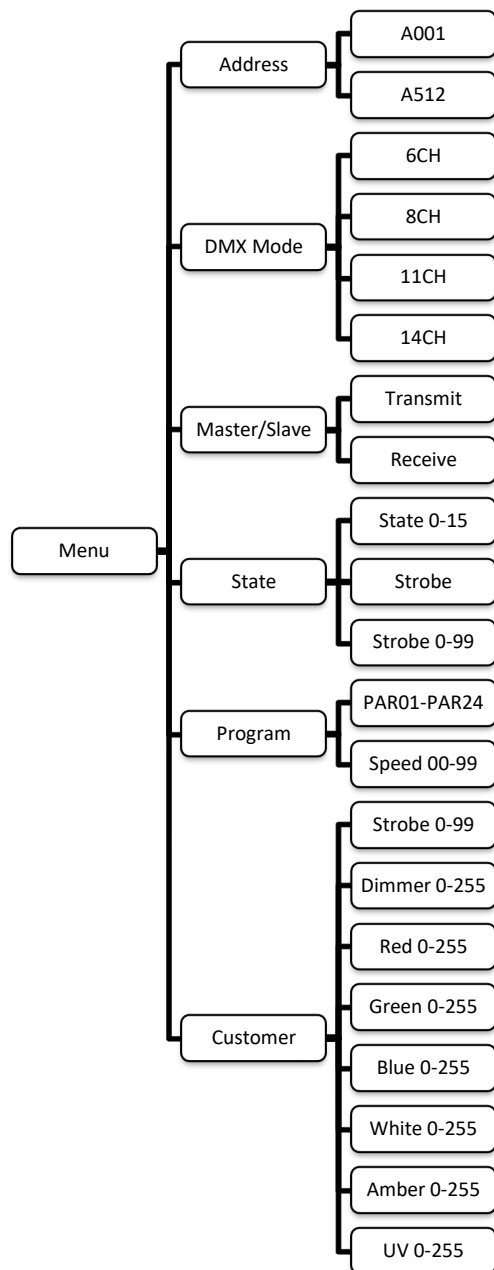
Menu

Address
A001
A512

DMX Mode
6CH
8CH
11CH
14CH

Master/Slave
Transmit
Receive

State
State 0-15
Strobe
Strobe 0-99

Program
PAR01-PAR24
Speed 00-99

Customer
Strobe 0-99
Dimmer 0-255
Red 0-255
Green 0-255
Blue 0-255
White 0-255
Amber 0-255
UV 0-255